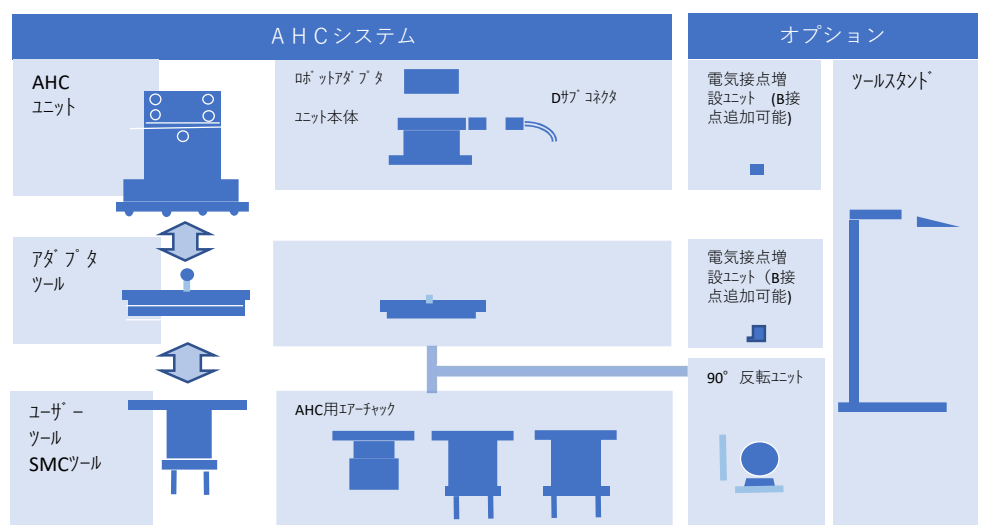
AHCシステム

オプション

AHC
ユニット

ロボットアダプタ

ユニット本体

Dサブコネクタ

電気接点増設ユニット（B接点追加可能）

ツールスタンド

アダプタ
ツール

電気接点増設ユニット（B接点追加可能）

ユーザー
ツール
SMCツール

AHC用エアーチャック

90°反転ユニット